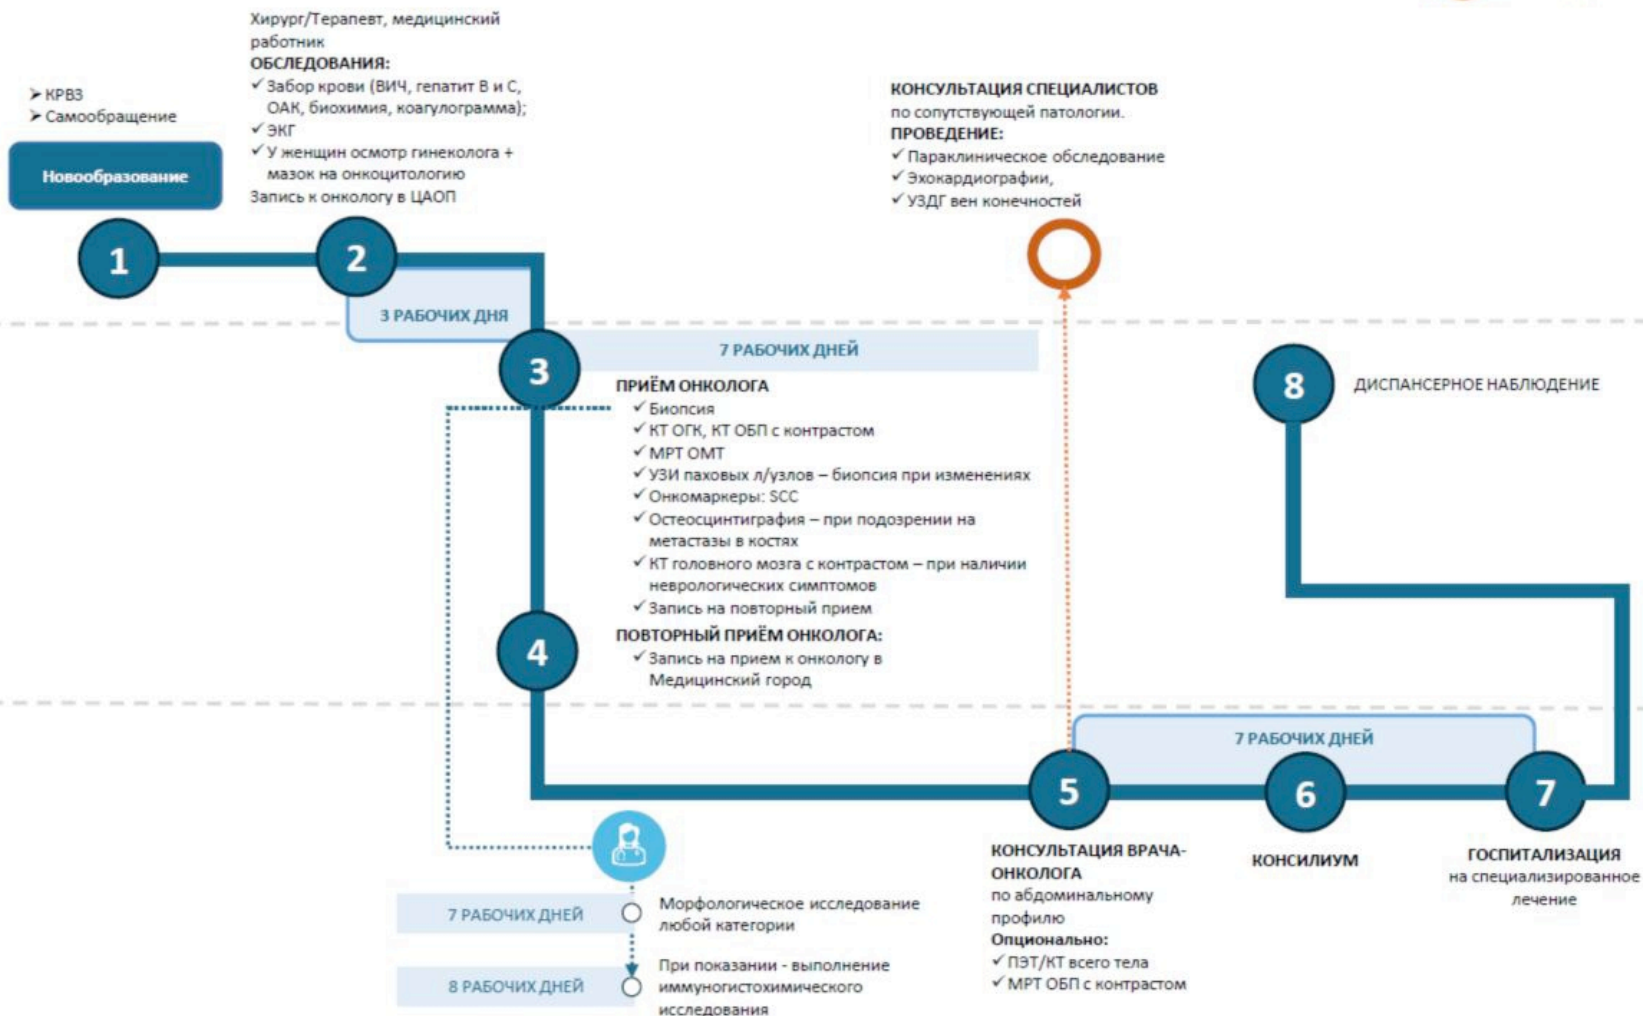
➢ КРВЗ
➢ Самообращение

Новообразование

1

Хирург/Терапевт, медицинский работник
ОБСЛЕДОВАНИЯ:
✓ Забор крови (ВИЧ, гепатит В и С, ОАК, биохимия, коагулограмма);
✓ ЭКГ
✓ У женщин осмотр гинеколога + мазок на онкоцитологию
Запись к онкологу в ЦАОП

2

3 РАБОЧИХ ДНЯ

КОНСУЛЬТАЦИЯ СПЕЦИАЛИСТОВ
по сопутствующей патологии.
ПРОВЕДЕНИЕ:
✓ Параклиническое обследование
✓ Эхокардиографии,
✓ УЗДГ вен конечностей

3

7 РАБОЧИХ ДНЕЙ

ПРИЁМ ОНКОЛОГА
✓ Биопсия
✓ КТ ОГК, КТ ОБП с контрастом
✓ МРТ ОМТ
✓ УЗИ паховых л/узлов – биопсия при изменениях
✓ Онкомаркеры: SCC
✓ Остеосцинтиграфия – при подозрении на метастазы в костях
✓ КТ головного мозга с контрастом – при наличии неврологических симптомов
✓ Запись на повторный прием

4

ПОВТОРНЫЙ ПРИЁМ ОНКОЛОГА:
✓ Запись на прием к онкологу в Медицинский город

8

ДИСПАНСЕРНОЕ НАБЛЮДЕНИЕ

7 РАБОЧИХ ДНЕЙ

5

6

7

КОНСУЛЬТАЦИЯ ВРАЧА-ОНКОЛОГА
по абдоминальному профилю
Опционально:
✓ ПЭТ/КТ всего тела
✓ МРТ ОБП с контрастом

КОНСИЛИУМ

ГОСПИТАЛИЗАЦИЯ
на специализированное лечение

7 РАБОЧИХ ДНЕЙ
Морфологическое исследование любой категории

8 РАБОЧИХ ДНЕЙ
При показании - выполнение иммуногистохимического исследования